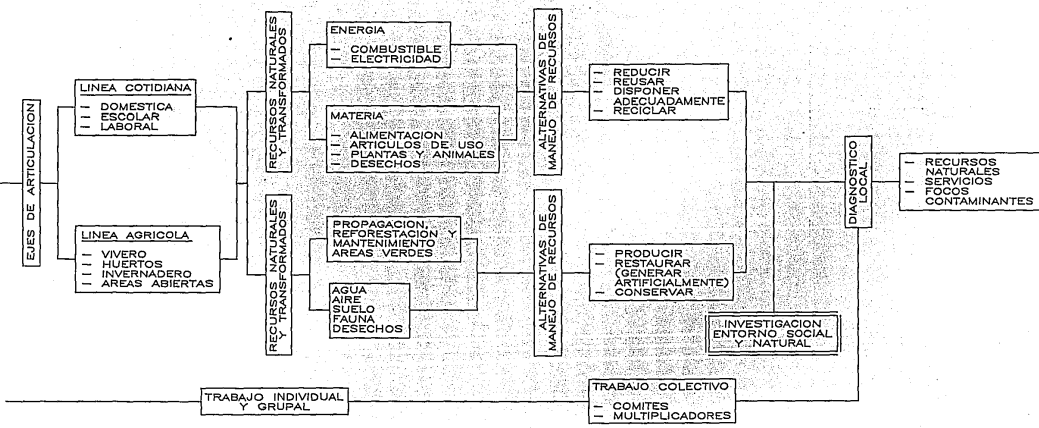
EJES DE ARTICULACION

LINEA COTIDIANA
– DOMESTICA
– ESCOLAR
– LABORAL

LINEA AGRICOLA
– VIVERO
– HUERTOS
– INVERNADERO
– AREAS ABIERTAS

RECURSOS NATURALES Y TRANSFORMADOS

ENERGIA
– COMBUSTIBLE
– ELECTRICIDAD

MATERIA
– ALIMENTACION
– ARTICULOS DE USO
– PLANTAS Y ANIMALES
– DESECHOS

RECURSOS NATURALES Y TRANSFORMADOS

PROPAGACION, REFORESTACION Y MANTENIMIENTO AREAS VERDES

AGUA
AIRE
SUELO
FAUNA
DESECHOS

ALTERNATIVAS DE MANEJO DE RECURSOS

– REDUCIR
– REUSAR
– DISPONER ADECUADAMENTE
– RECICLAR

ALTERNATIVAS DE MANEJO DE RECURSOS

– PRODUCIR
– RESTAURAR (GENERAR ARTIFICIALMENTE)
– CONSERVAR

INVESTIGACION ENTORNO SOCIAL Y NATURAL

DIAGNOSTICO LOCAL

– RECURSOS NATURALES
– SERVICIOS
– FOCOS CONTAMINANTES

TRABAJO INDIVIDUAL Y GRUPAL

TRABAJO COLECTIVO
– COMITES
– MULTIPLICADORES